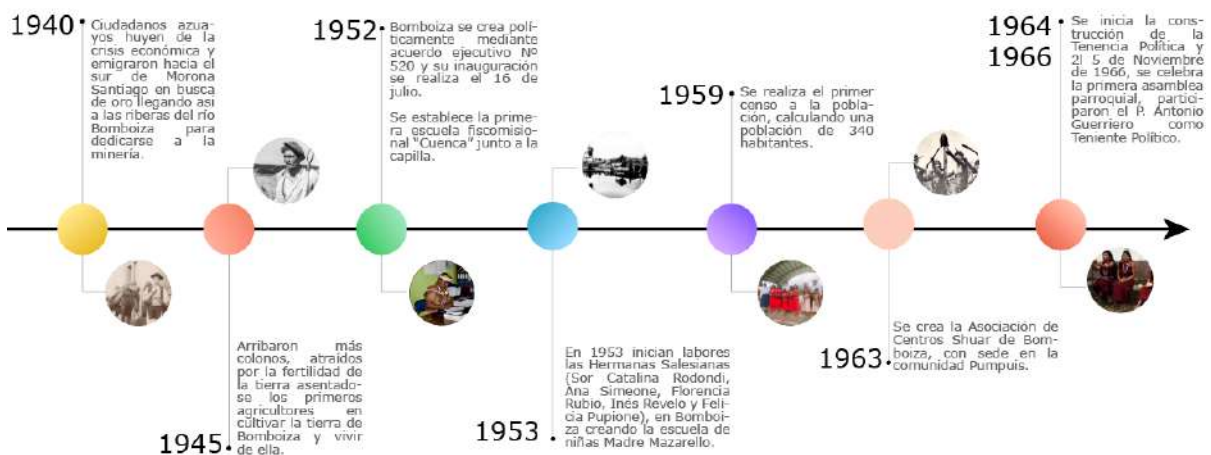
1940 Ciudadanos azuayos huyen de la crisis económica y emigraron hacia el sur de Morona Santiago en busca de oro llegando así a las riberas del río Bomboiza para dedicarse a la minería.

1945 Arribaron más colonos, atraídos por la fertilidad de la tierra asentándose los primeros agricultores en cultivar la tierra de Bomboiza y vivir de ella.

1952 Bomboiza se crea políticamente mediante acuerdo ejecutivo Nº 520 y su inauguración se realiza el 16 de julio.

Se establece la primera escuela fiscomisional "Cuenca" junto a la capilla.

1953 En 1953 inician labores las Hermanas Salesianas (Sor Catalina Rodondi, Ana Simeone, Florencia Rubio, Inés Revelo y Felicia Pupione), en Bomboiza creando la escuela de niñas Madre Mazarello.

1959 Se realiza el primer censo a la población, calculando una población de 340 habitantes.

1963 Se crea la Asociación de Centros Shuar de Bomboiza, con sede en la comunidad Pumpuis.

1964 1966 Se inicia la construcción de la Tenencia Política y 2l 5 de Noviembre de 1966, se celebra la primera asamblea parroquial, participaron el P. Antonio Guerriero como Teniente Político.